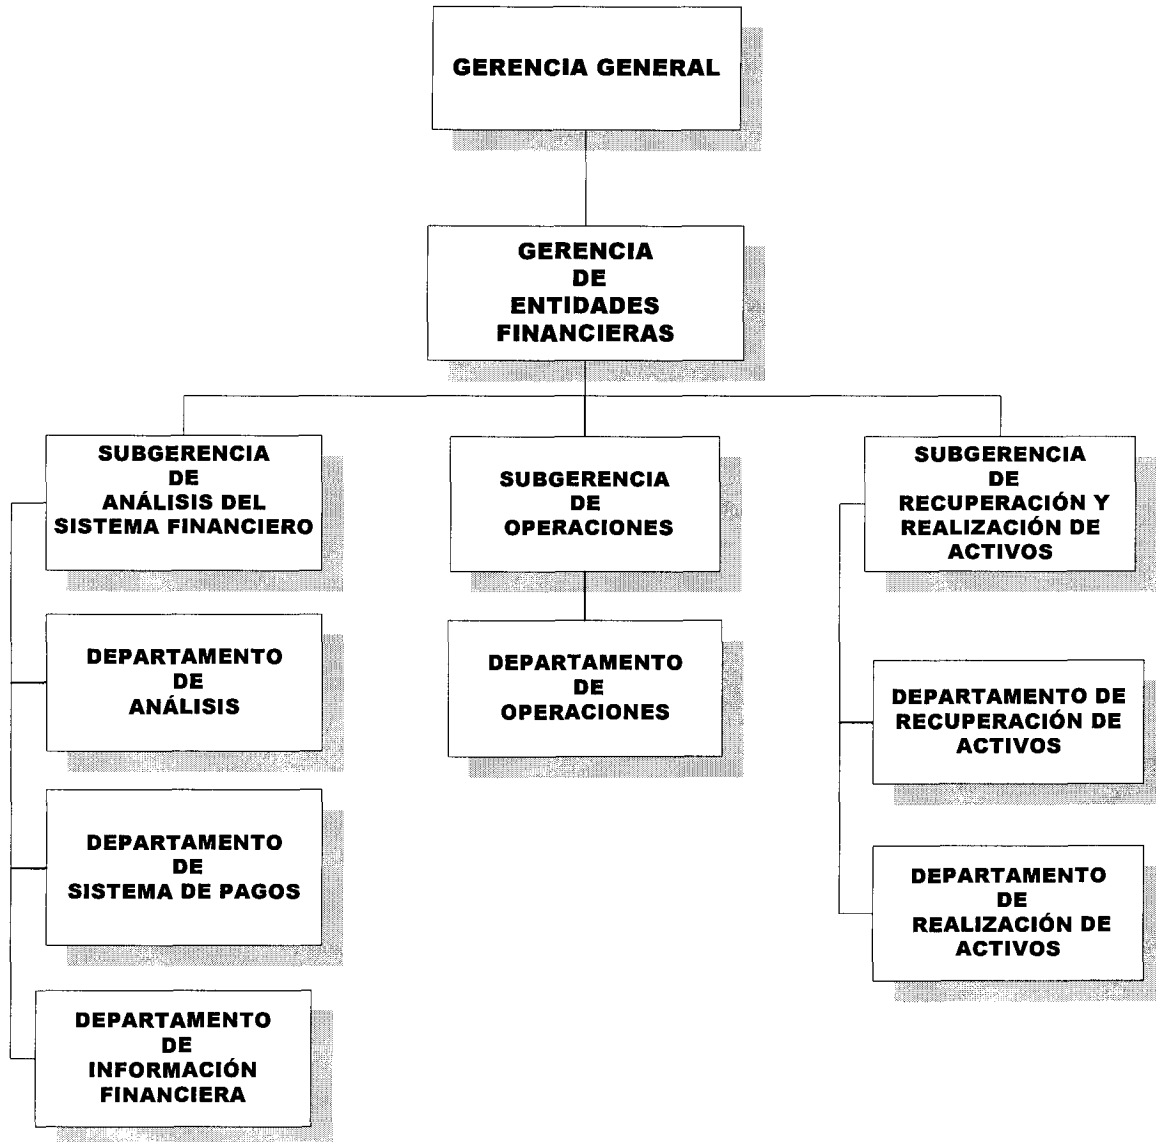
GERENCIA GENERAL

GERENCIA DE ENTIDADES FINANCIERAS

SUBGERENCIA DE ANÁLISIS DEL SISTEMA FINANCIERO

DEPARTAMENTO DE ANÁLISIS

DEPARTAMENTO DE SISTEMA DE PAGOS

DEPARTAMENTO DE INFORMACIÓN FINANCIERA

SUBGERENCIA DE OPERACIONES

DEPARTAMENTO DE OPERACIONES

SUBGERENCIA DE RECUPERACIÓN Y REALIZACIÓN DE ACTIVOS

DEPARTAMENTO DE RECUPERACIÓN DE ACTIVOS

DEPARTAMENTO DE REALIZACIÓN DE ACTIVOS